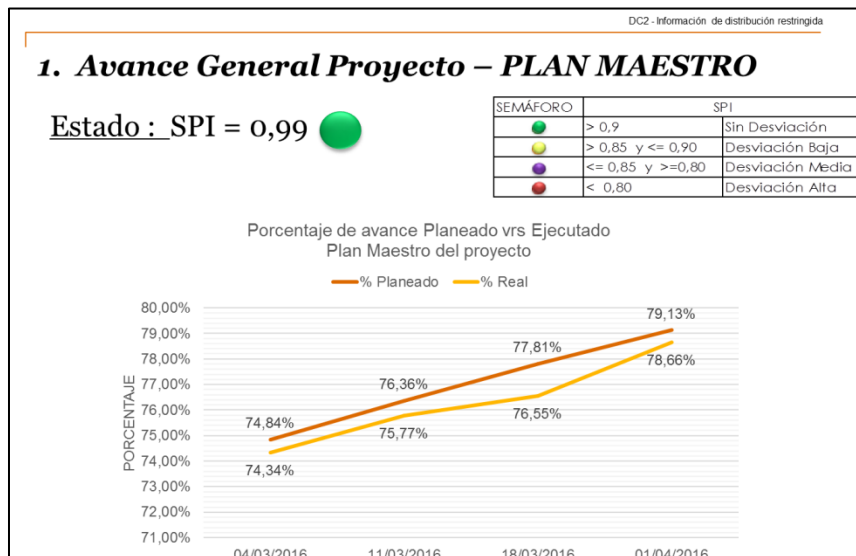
DC2 - Información de distribución restringida

1. Avance General Proyecto – PLAN MAESTRO

Estado : SPI = 0,99

| SEMÁFORO | SPI | |
|---|---|---|
| | > 0,9 | Sin Desviación |
| | > 0,85 y <= 0,90 | Desviación Baja |
| | <= 0,85 y >=0,80 | Desviación Media |
| | < 0,80 | Desviación Alta |

Porcentaje de avance Planeado vrs Ejecutado
Plan Maestro del proyecto

% Planeado
% Real

80,00%
79,00%
78,00%
77,00%
76,00%
75,00%
74,00%
73,00%
72,00%
71,00%

PORCENTAJE

74,84%
74,34%
76,36%
75,77%
77,81%
76,55%
79,13%
78,66%

04/03/2016 11/03/2016 18/03/2016 01/04/2016